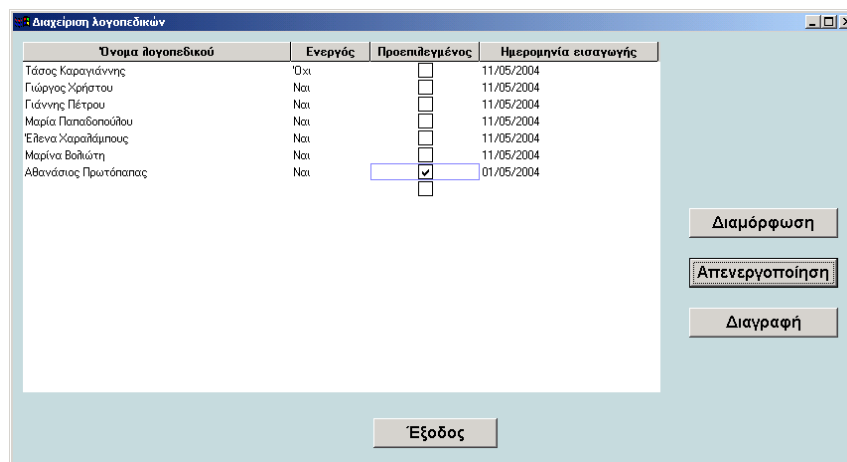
Διαχείριση λογοπεδικών

| Όνομα λογοπεδικού | Ενεργός | Προεπιλεγμένος | Ημερομηνία εισαγωγής |
|---|---|---|---|
| Τάσος Καραγιάννης | Όχι | ☐ | 11/05/2004 |
| Γιώργος Χρήστου | Ναι | ☐ | 11/05/2004 |
| Γιάννης Πέτρου | Ναι | ☐ | 11/05/2004 |
| Μαρία Παπαδοπούλου | Ναι | ☐ | 11/05/2004 |
| Έλενα Χαραλάμπους | Ναι | ☐ | 11/05/2004 |
| Μαρίνα Βολιώτη | Ναι | ☐ | 11/05/2004 |
| Αθανάσιος Πρωτόπαπας | Ναι | ☑ | 01/05/2004 |
| | | ☐ | |

Διαμόρφωση

Απενεργοποίηση

Διαγραφή

Έξοδος